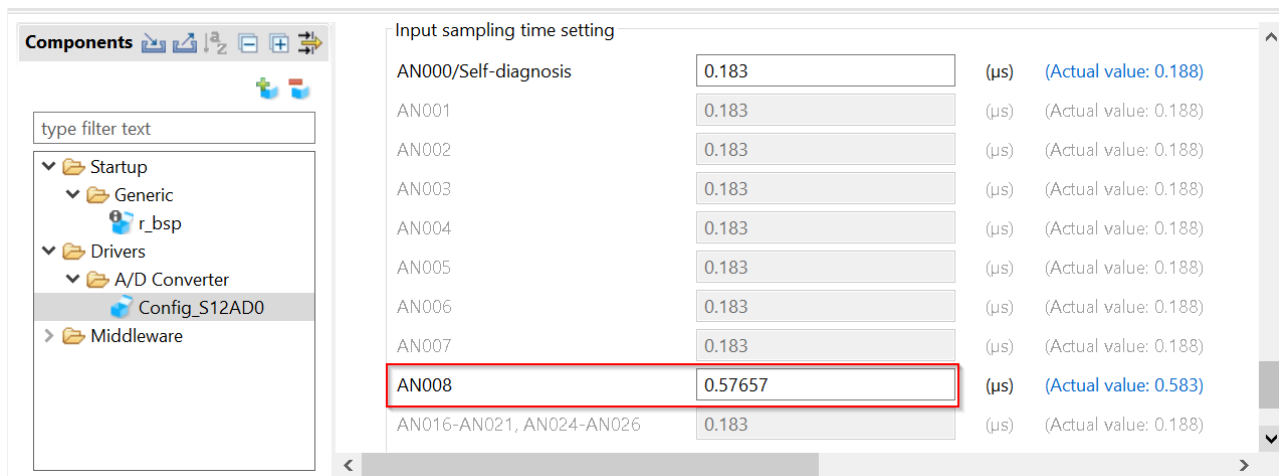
Components

type filter text

Startup
Generic
r_bsp
Drivers
A/D Converter
Config_S12AD0
Middleware

Input sampling time setting

| | | | |
|---|---|---|---|
| AN000/Self-diagnosis | 0.183 | (μs) | (Actual value: 0.188) |
| AN001 | 0.183 | (μs) | (Actual value: 0.188) |
| AN002 | 0.183 | (μs) | (Actual value: 0.188) |
| AN003 | 0.183 | (μs) | (Actual value: 0.188) |
| AN004 | 0.183 | (μs) | (Actual value: 0.188) |
| AN005 | 0.183 | (μs) | (Actual value: 0.188) |
| AN006 | 0.183 | (μs) | (Actual value: 0.188) |
| AN007 | 0.183 | (μs) | (Actual value: 0.188) |
| AN008 | 0.57657 | (μs) | (Actual value: 0.583) |
| AN016-AN021, AN024-AN026 | 0.183 | (μs) | (Actual value: 0.188) |